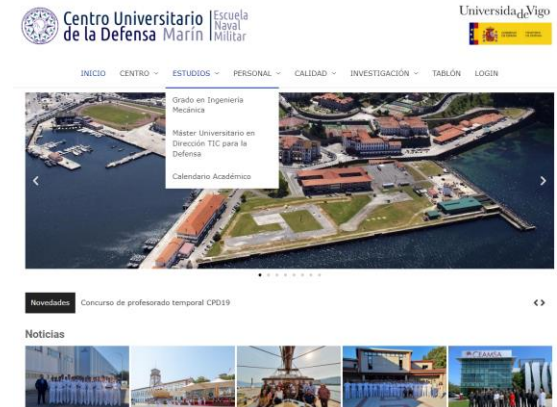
Centro Universitario de la Defensa Marín | Escuela Naval Militar

UniversidadeVigo

INICIO CENTRO ESTUDIOS PERSONAL CALIDAD INVESTIGACIÓN TABLÓN LOGIN

Grado en Ingeniería Mecánica

Máster Universitario en Dirección TIC para la Defensa

Calendario Académico

Novedades Concurso de profesorado temporal CPD19

Noticias

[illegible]AMSA